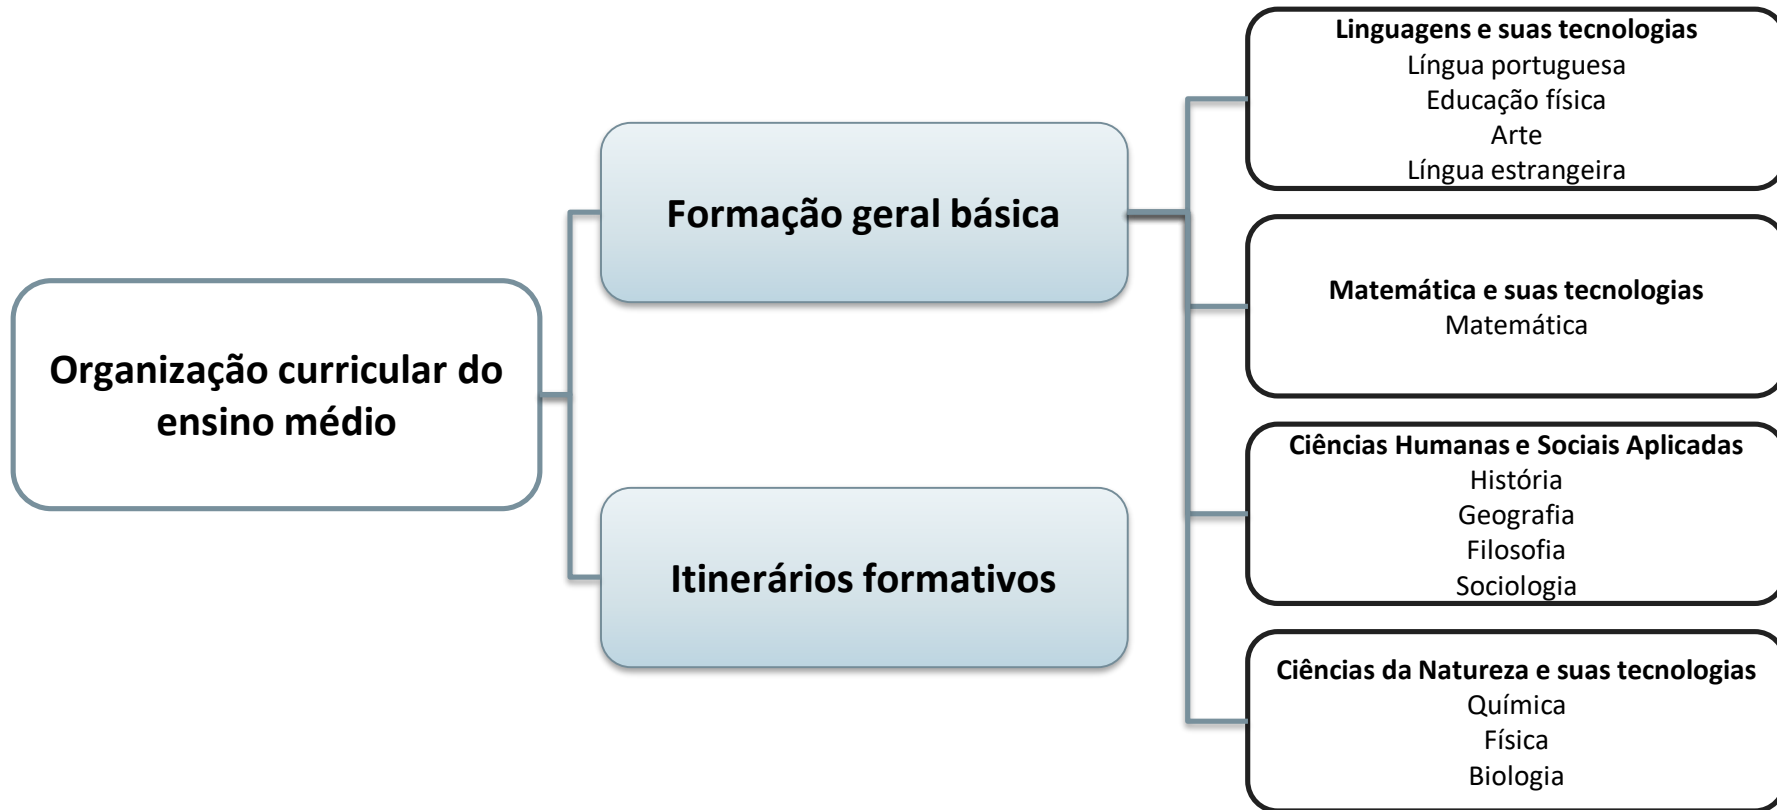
Organização curricular do ensino médio

Formação geral básica

Itinerários formativos

Linguagens e suas tecnologias
Língua portuguesa
Educação física
Arte
Língua estrangeira

Matemática e suas tecnologias
Matemática

Ciências Humanas e Sociais Aplicadas
História
Geografia
Filosofia
Sociologia

Ciências da Natureza e suas tecnologias
Química
Física
Biologia